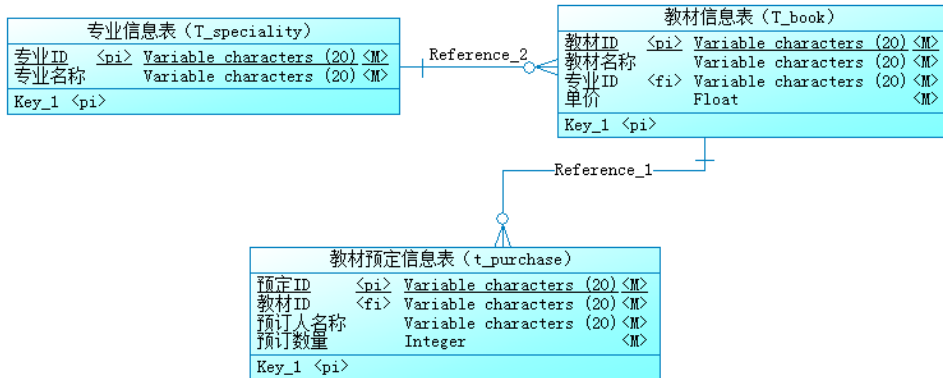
专业信息表（T_speciality）

| | | | |
|---|---|---|---|
| 专业ID | <pi> | Variable characters (20) | <M> |
| 专业名称 | | Variable characters (20) | <M> |

Key_1 <pi>

Reference_2

教材信息表（T_book）

| | | | |
|---|---|---|---|
| 教材ID | <pi> | Variable characters (20) | <M> |
| 教材名称 | | Variable characters (20) | <M> |
| 专业ID | <fi> | Variable characters (20) | <M> |
| 单价 | | Float | <M> |

Key_1 <pi>

Reference_1

教材预定信息表（t_purchase）

| | | | |
|---|---|---|---|
| 预定ID | <pi> | Variable characters (20) | <M> |
| 教材ID | <fi> | Variable characters (20) | <M> |
| 预订人名称 | | Variable characters (20) | <M> |
| 预订数量 | | Integer | <M> |

Key_1 <pi>